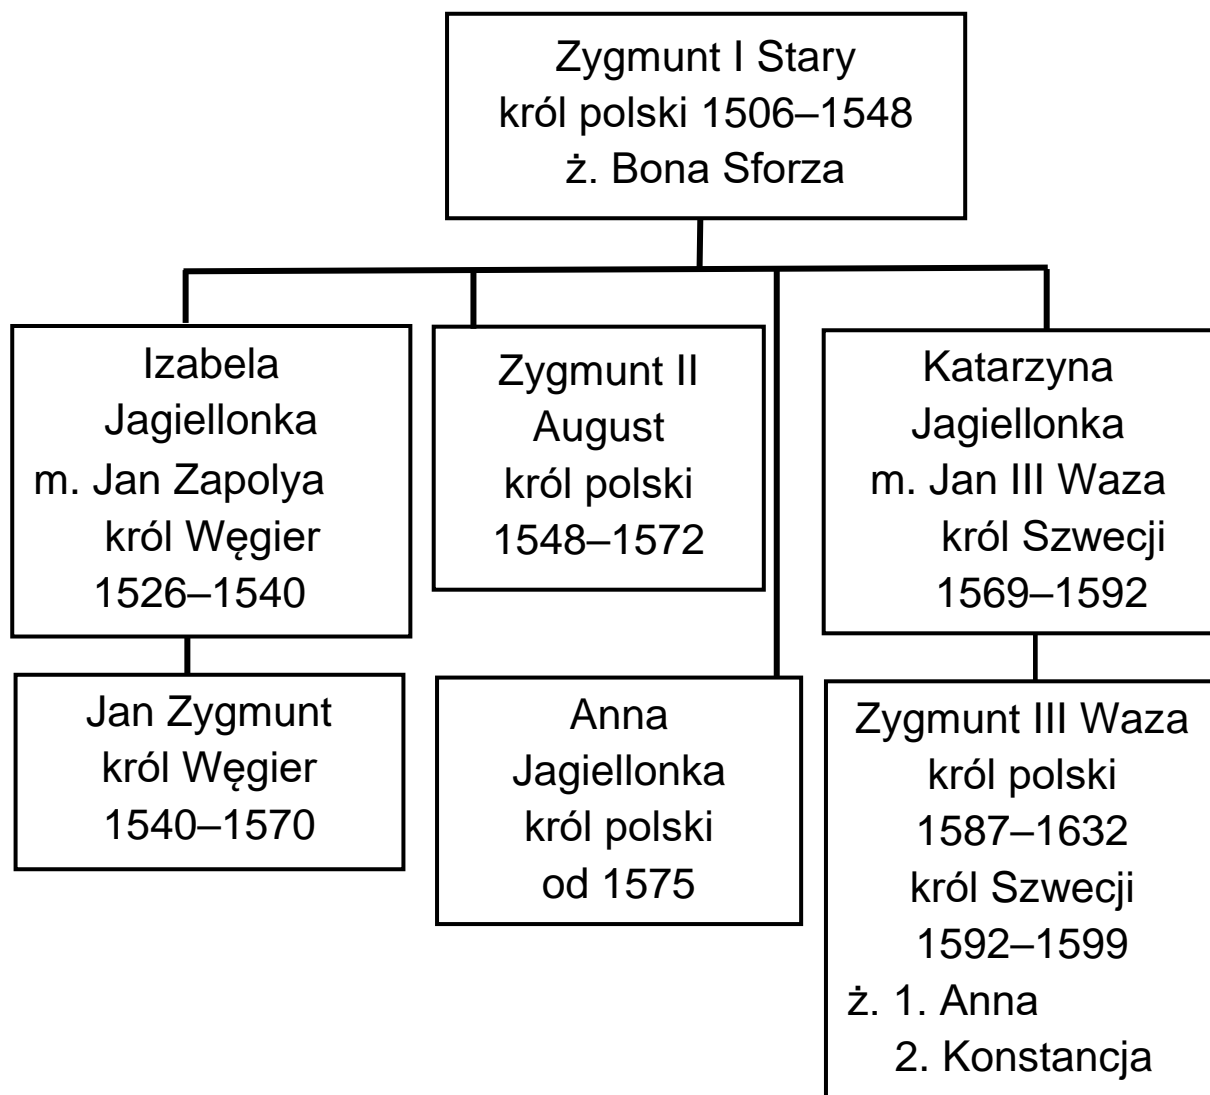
Zygmunt I Stary
król polski 1506–1548
ż. Bona Sforza

Izabela
Jagiellonka
m. Jan Zapolya
król Węgier
1526–1540

Zygmunt II
August
król polski
1548–1572

Katarzyna
Jagiellonka
m. Jan III Waza
król Szwecji
1569–1592

Jan Zygmunt
król Węgier
1540–1570

Anna
Jagiellonka
król polski
od 1575

Zygmunt III Waza
król polski
1587–1632
król Szwecji
1592–1599
ż. 1. Anna
2. Konstancja